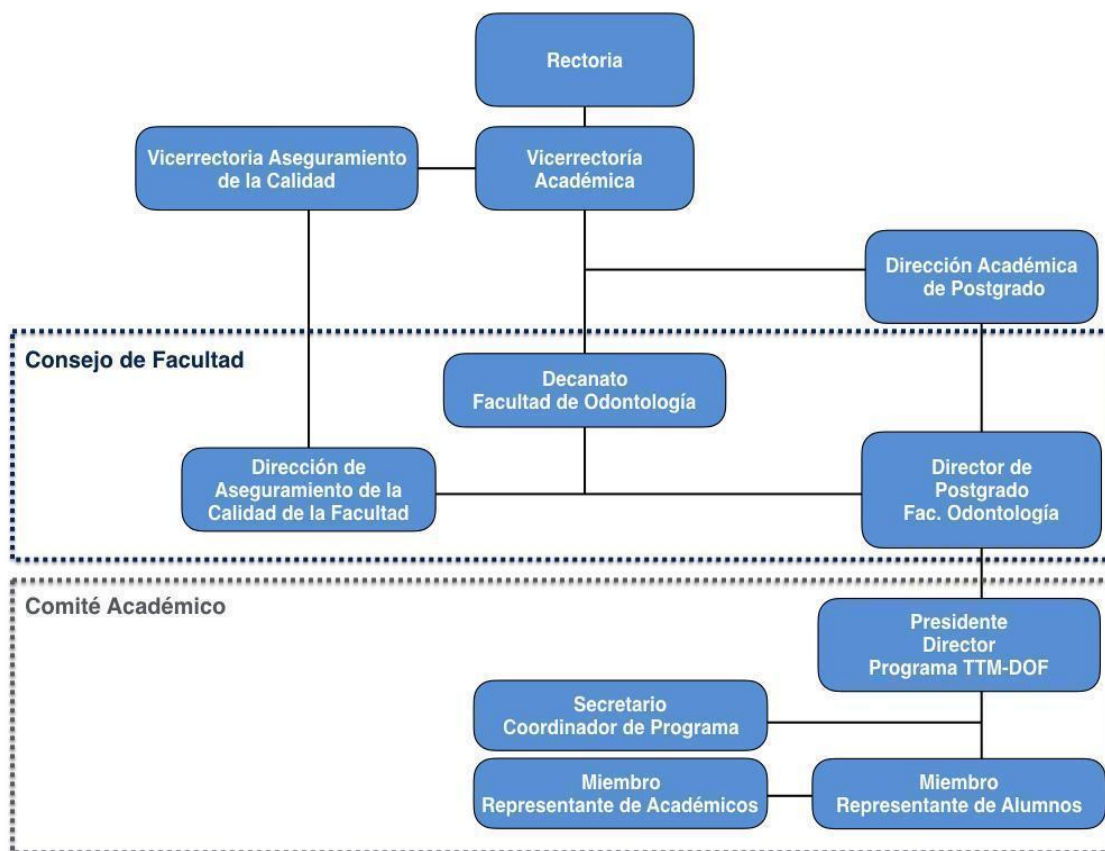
Rectoria

Vicerrectoria Aseguramiento de la Calidad

Vicerrectoría Académica

Dirección Académica de Postgrado

Consejo de Facultad

Decanato Facultad de Odontología

Dirección de Aseguramiento de la Calidad de la Facultad

Director de Postgrado Fac. Odontología

Comité Académico

Presidente Director Programa TTM-DOF

Secretario Coordinador de Programa

Miembro Representante de Académicos

Miembro Representante de Alumnos